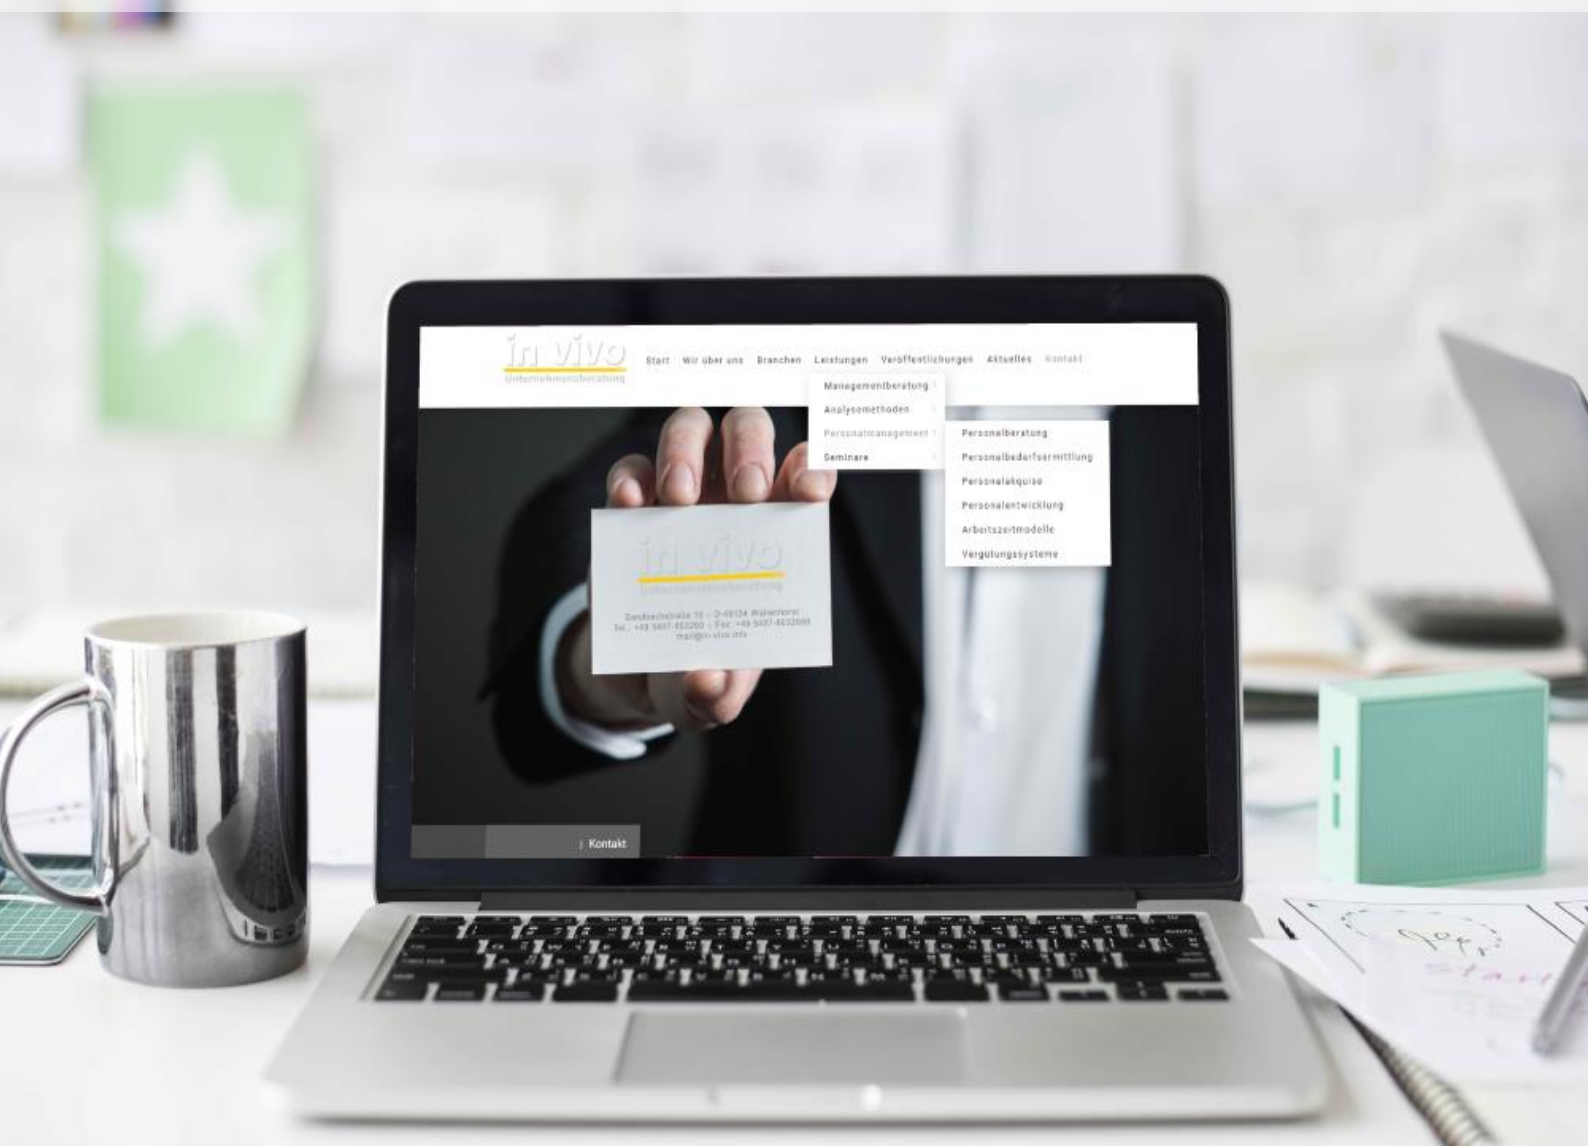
in vivo
Unternehmensberatung

Start Wir über uns Branchen Leistungen Veröffentlichungen Aktuelles Kontakt

Managementberatung
Analysemethoden
Personalmanagement
Seminare

Personalberatung
Personalbedarfsermittlung
Personalakquise
Personalentwicklung
Arbeitszeitmodelle
Vergütungssysteme

in vivo
Unternehmensberatung
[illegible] – D-48134 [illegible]
Tel.: +49 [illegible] | Fax: +49 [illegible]
mail@in-vivo.info

› Kontakt